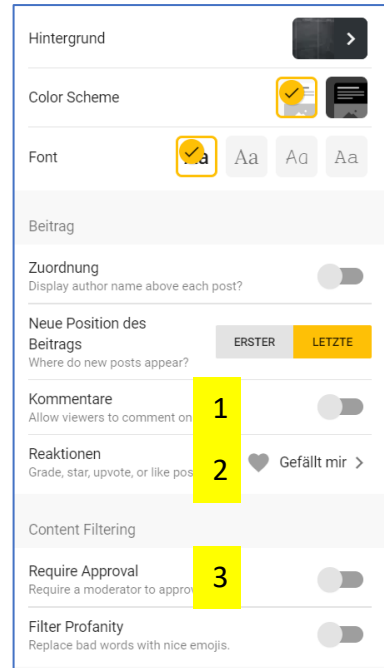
Hintergrund

Color Scheme

Font

Aa Aa Aa Aa

Beitrag

Zuordnung
Display author name above each post?

Neue Position des Beitrags
Where do new posts appear?

ERSTER LETZTE

Kommentare
Allow viewers to comment on

1

Reaktionen
Grade, star, upvote, or like pos

2

Gefällt mir

Content Filtering

Require Approval
Require a moderator to approv

3

Filter Profanity
Replace bad words with nice emojis.